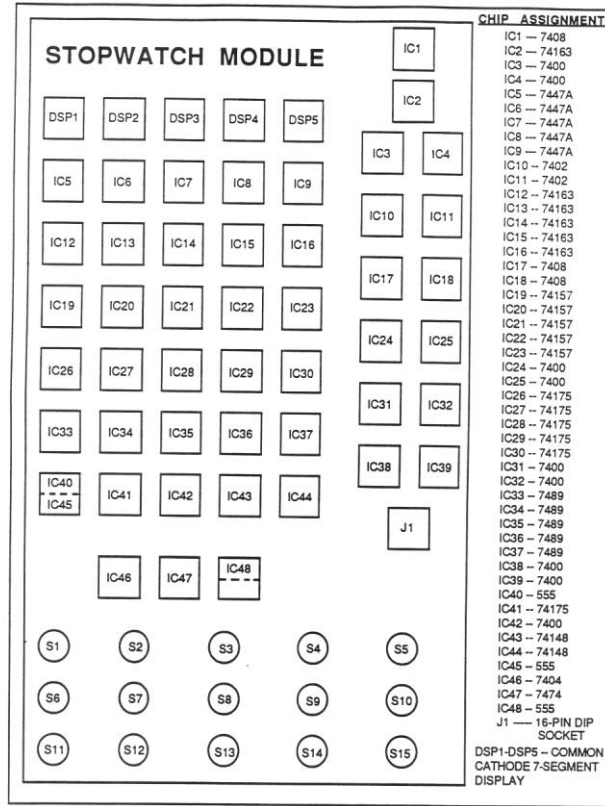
STOPWATCH MODULE

IC1

IC2

DSP1 DSP2 DSP3 DSP4 DSP5

IC3 IC4

IC5 IC6 IC7 IC8 IC9

IC10 IC11

IC12 IC13 IC14 IC15 IC16

IC17 IC18

IC19 IC20 IC21 IC22 IC23

IC24 IC25

IC26 IC27 IC28 IC29 IC30

IC31 IC32

IC33 IC34 IC35 IC36 IC37

IC38 IC39

IC40
IC45
IC41 IC42 IC43 IC44

J1

IC46 IC47 IC48

S1 S2 S3 S4 S5

S6 S7 S8 S9 S10

S11 S12 S13 S14 S15

CHIP ASSIGNMENT
IC1 — 7408
IC2 — 74163
IC3 — 7400
IC4 — 7400
IC5 — 7447A
IC6 — 7447A
IC7 — 7447A
IC8 — 7447A
IC9 — 7447A
IC10 -- 7402
IC11 -- 7402
IC12 -- 74163
IC13 -- 74163
IC14 -- 74163
IC15 -- 74163
IC16 -- 74163
IC17 -- 7408
IC18 -- 7408
IC19 -- 74157
IC20 -- 74157
IC21 -- 74157
IC22 -- 74157
IC23 -- 74157
IC24 -- 7400
IC25 -- 7400
IC26 -- 74175
IC27 -- 74175
IC28 -- 74175
IC29 -- 74175
IC30 -- 74175
IC31 -- 7400
IC32 -- 7400
IC33 -- 7489
IC34 -- 7489
IC35 -- 7489
IC36 -- 7489
IC37 -- 7489
IC38 -- 7400
IC39 -- 7400
IC40 -- 555
IC41 -- 74175
IC42 -- 7400
IC43 -- 74148
IC44 -- 74148
IC45 -- 555
IC46 -- 7404
IC47 -- 7474
IC48 -- 555
J1 —— 16-PIN DIP SOCKET
DSP1-DSP5 -- COMMON CATHODE 7-SEGMENT DISPLAY